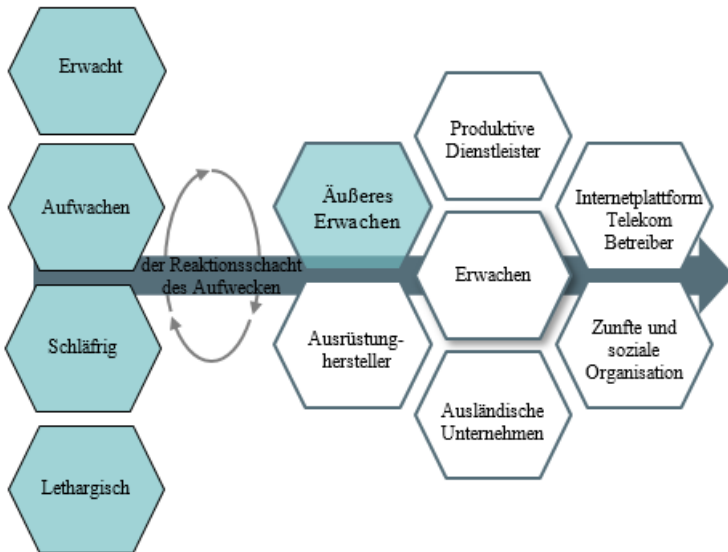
Erwacht

Aufwachen

Schläfrig

Lethargisch

der Reaktionsschacht des Aufwecken

Äußeres Erwachen

Ausrüstunghersteller

Produktive Dienstleister

Erwachen

Ausländische Unternehmen

Internetplattform Telekom Betreiber

Zunfte und soziale Organisation